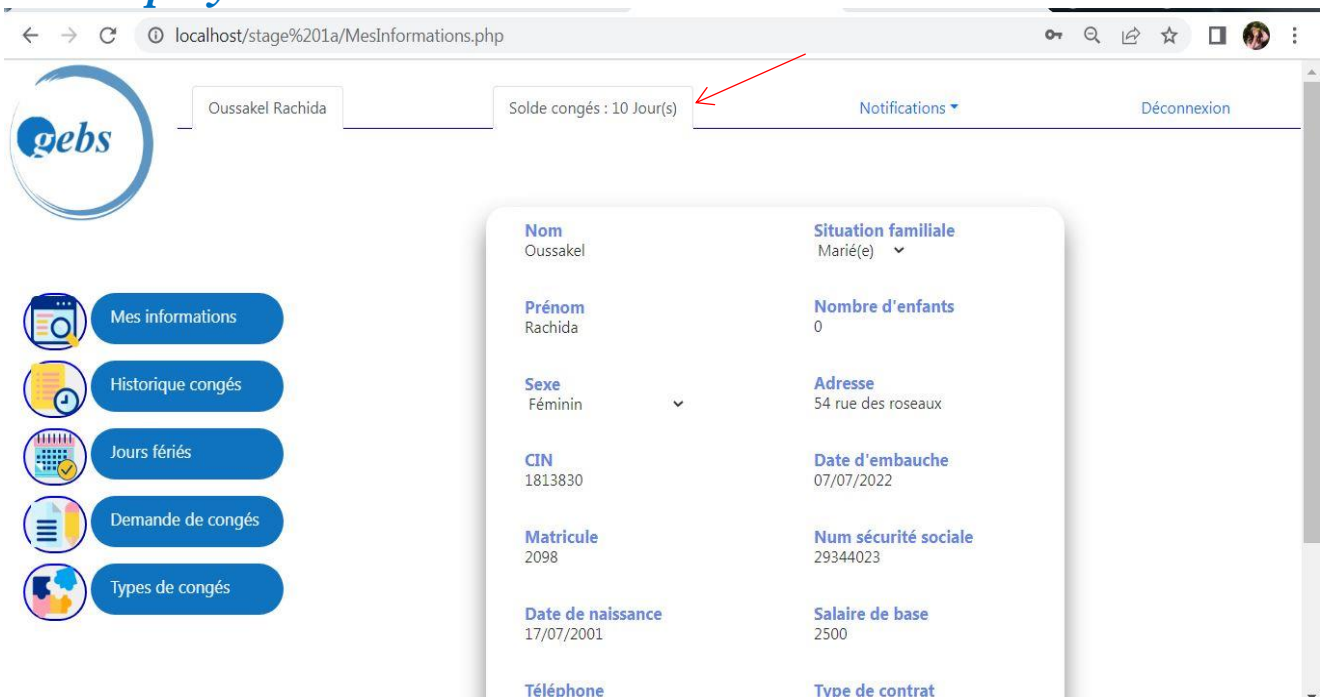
localhost/stage%201a/MesInformations.php

gebs

Oussakel Rachida

Solde congés : 10 Jour(s)

Notifications

Déconnexion

Mes informations

Historique congés

Jours fériés

Demande de congés

Types de congés

Nom
Oussakel

Situation familiale
Marié(e)

Prénom
Rachida

Nombre d'enfants
0

Sexe
Féminin

Adresse
54 rue des roseaux

CIN
1813830

Date d'embauche
07/07/2022

Matricule
2098

Num sécurité sociale
29344023

Date de naissance
17/07/2001

Salaire de base
2500

Téléphone

Type de contrat